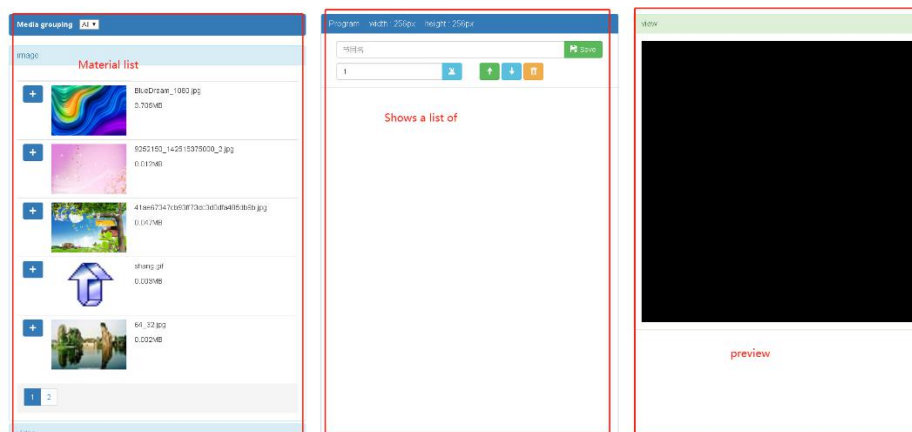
Media grouping All

image

Material list

+ BlueDream_1080.jpg
3.706MB

+ 9262150_142515375000_2.jpg
0.012MB

+ 41ae67347cb63f73dc3d0dfe405db6b.jpg
0.047MB

+ shang.gif
0.003MB

+ 64_32.jpg
0.002MB

1 2

Program width : 256px height : 256px

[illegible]

Save

1

Shows a list of

view

preview